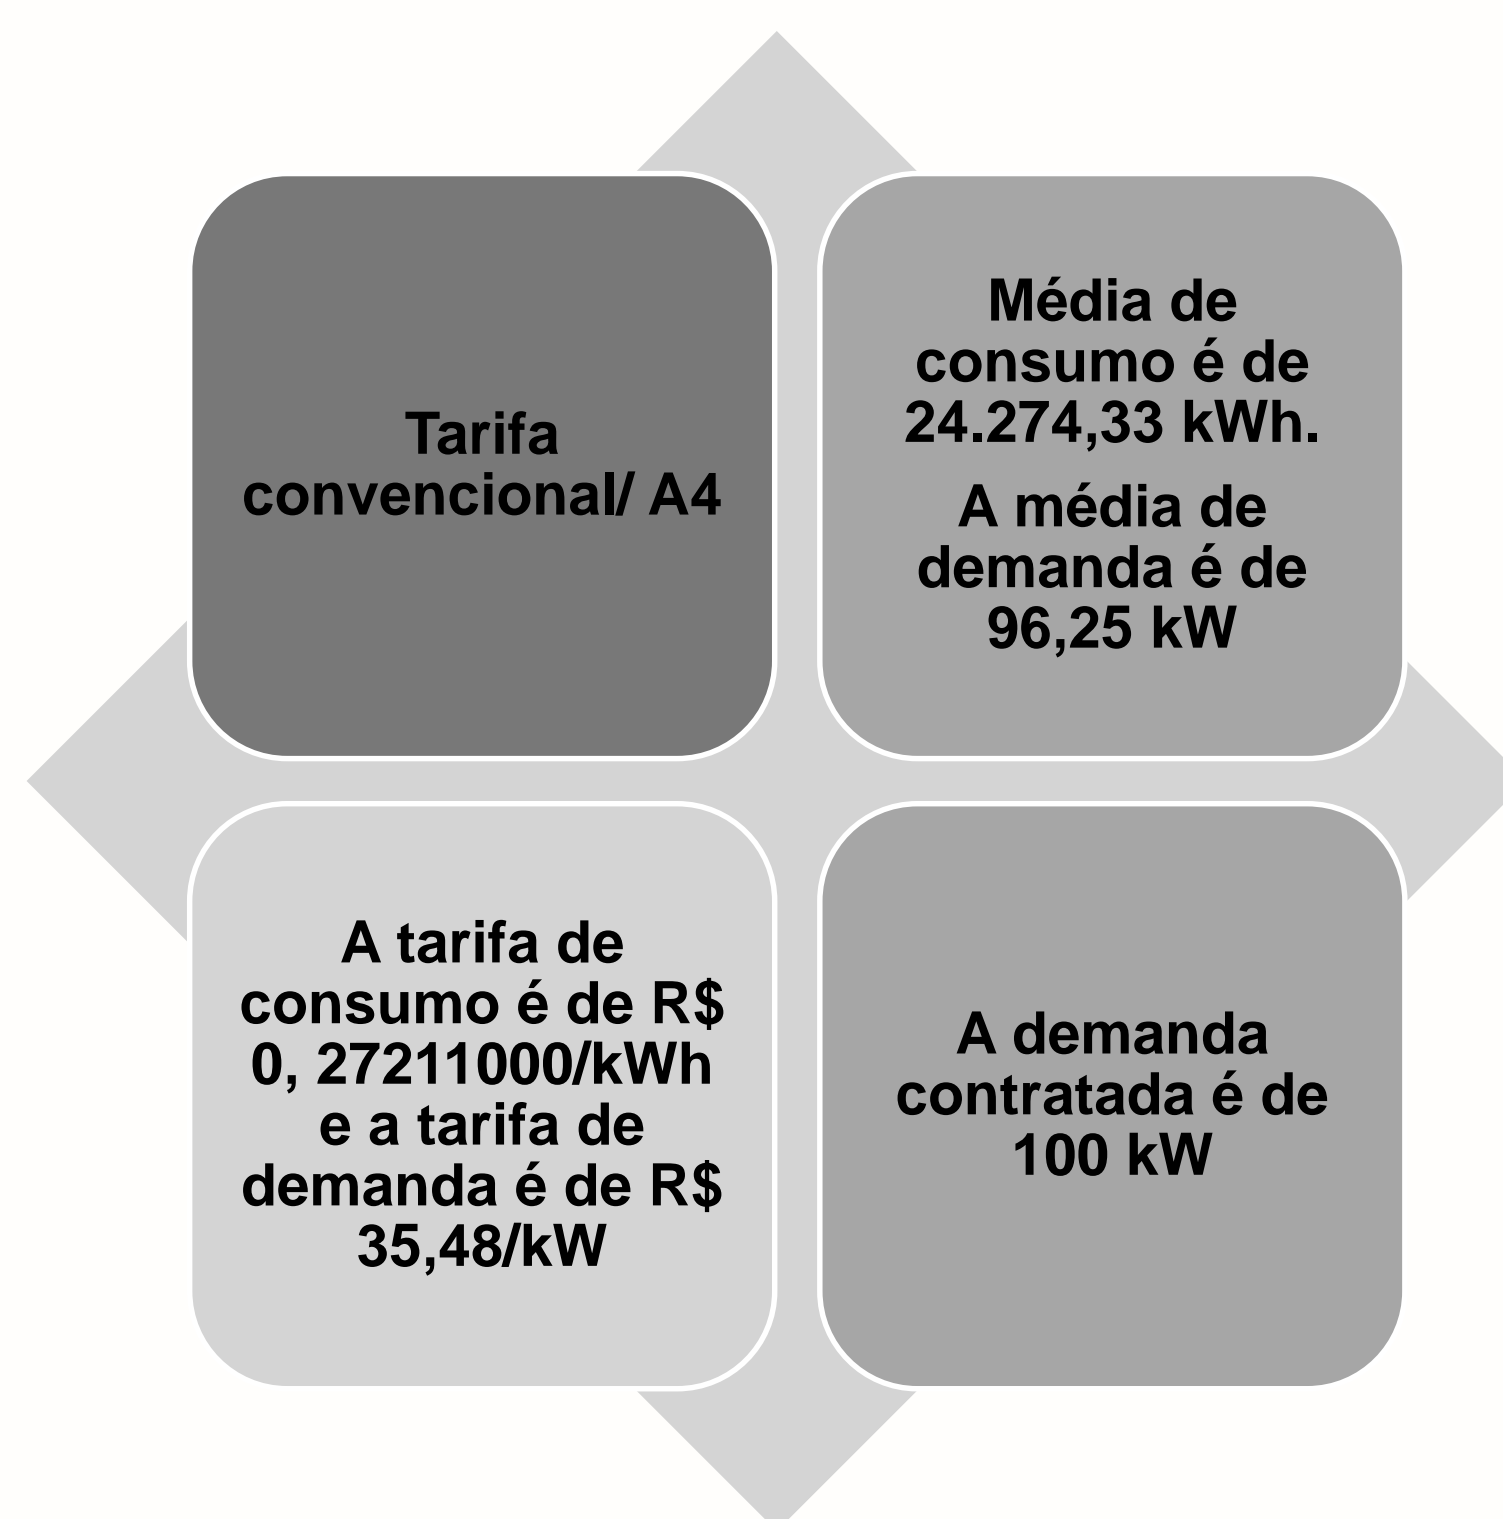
Tarifa convencional/ A4

Média de consumo é de 24.274,33 kWh.

A média de demanda é de 96,25 kW

A tarifa de consumo é de R$ 0, 27211000/kWh e a tarifa de demanda é de R$ 35,48/kW

A demanda contratada é de 100 kW